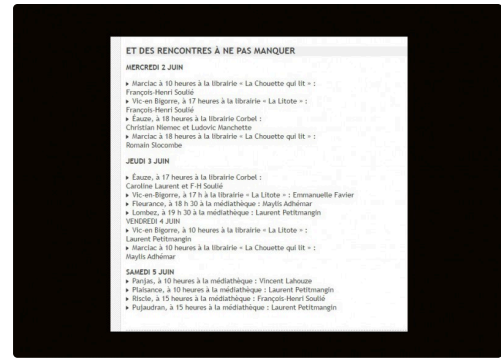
ET DES RENCONTRES À NE PAS MANQUER

MERCREDI 2 JUIN

▸ Marciac à 10 heures à la librairie « La Chouette qui lit » : François-Henri Soulié
▸ Vic-en Bigorre, à 17 heures à la librairie « La Litote » : François-Henri Soulié
▸ Éauze, à 18 heures à la librairie Corbel : Christian Niemec et Ludovic Manchette
▸ Marciac à 18 heures à la librairie « La Chouette qui lit » : Romain Slocombe

JEUDI 3 JUIN

▸ Éauze, à 17 heures à la librairie Corbel : Caroline Laurent et F-H Soulié
▸ Vic-en-Bigorre, à 17 h à la librairie « La Litote » : Emmanuelle Favier
▸ Fleurance, à 18 h 30 à la médiathèque : Maylis Adhémar
▸ Lombez, à 19 h 30 à la médiathèque : Laurent Petitmangin
VENDREDI 4 JUIN
▸ Vic-en Bigorre, à 10 heures à la librairie « La Litote » : Laurent Petitmangin
▸ Marciac à 10 heures à la librairie « La Chouette qui lit » : Maylis Adhémar

SAMEDI 5 JUIN
▸ Panjas, à 10 heures à la médiathèque : Vincent Lahouze
▸ Plaisance, à 10 heures à la médiathèque : Laurent Petitmangin
▸ Riscle, à 15 heures à la médiathèque : François-Henri Soulié
▸ Pujaudran, à 15 heures à la médiathèque : Laurent Petitmangin